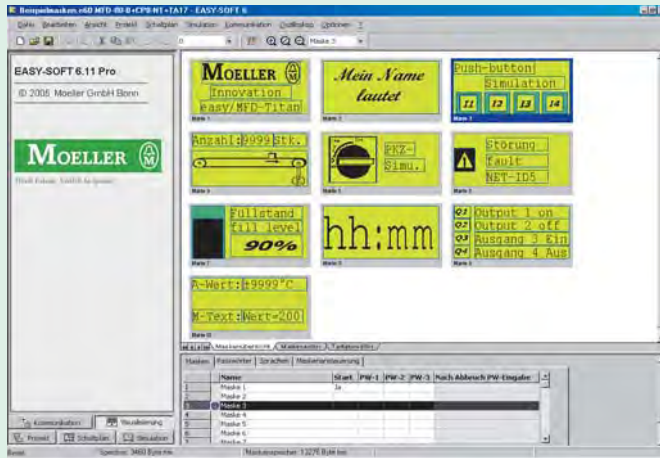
Beispielmasken.e60 MFD-80-B+CP8-NT+TA17 - EASY-SOFT 6

Datei Bearbeiten Ansicht Projekt Schaltplan Simulation Kommunikation Quelltext Optionen ?

Maske 3

EASY-SOFT 6.11 Pro

© 2005 Moeller GmbH Bonn

MOELLER

MOELLER
Innovation
easy/MFD-Titan

Mein Name lautet

Push-button
Simulation
I1 I2 I3 I4

Anzahl:9999 Stk.

PKZ-
Simu.

Störung
fault
NET-ID5

Füllstand
fill level
90%

hh:mm

Q1 Output 1 on
Q2 Output 2 off
Q3 Ausgang 3 Ein
Q4 Ausgang 4 Aus

A-Wert:±9999°C

M-Text:Wert=200

Maskenübersicht

Masken | Passwörter | Sprachen | Maskensteuerung

| | Name | Start | PW-1 | PW-2 | PW-3 | Push Abbruch | PW-Eingabe |
|---|---|---|---|---|---|---|---|
| 1 | Maske 1 | Ja | | | | | |
| 2 | Maske 2 | | | | | | |
| 3 | Maske 3 | | | | | | |
| 4 | Maske 4 | | | | | | |
| 5 | Maske 5 | | | | | | |
| 6 | Maske 6 | | | | | | |
| 7 | Maske 7 | | | | | | |

Kommunikation | Visualisierung
Projekt | Schaltplan | Simulation

Bereit | Speicher: 3460 Byte frei | Maskenspeicher: 13276 Byte frei